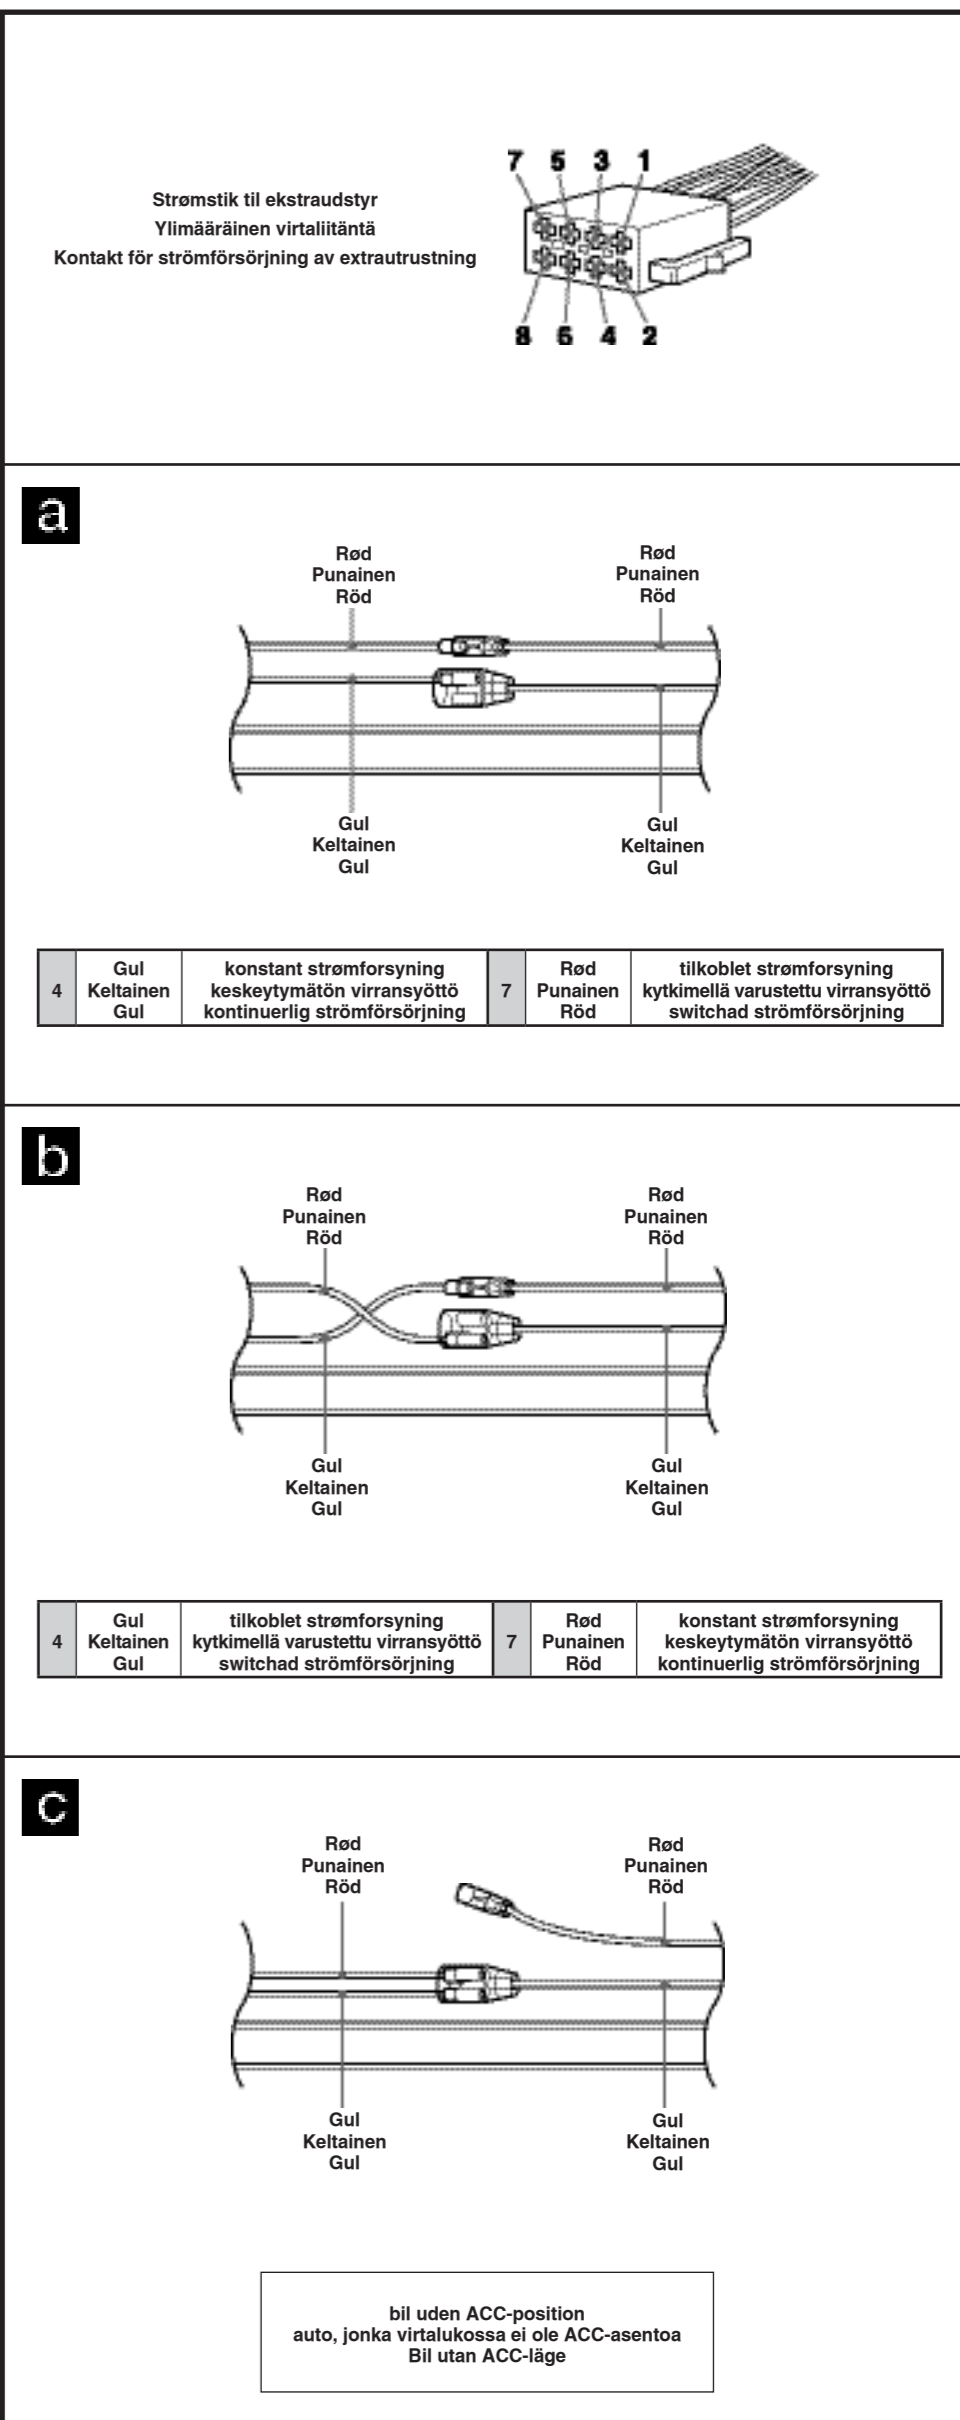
Strømstik til ekstraudstyr
Ylimääräinen virtaliitäntä
Kontakt för strömförsörjning av extrautrustning

7 5 3 1
8 6 4 2

a

Rød
Punainen
Röd

Rød
Punainen
Röd

Gul
Keltainen
Gul

Gul
Keltainen
Gul

| 4 | Gul Keltainen Gul | konstant strømforsyning keskeytymätön virransyöttö kontinuerlig strömförsörjning | 7 | Rød Punainen Röd | tilkoblet strømforsyning kytkimellä varustettu virransyöttö switchad strömförsörjning |
|---|---|---|---|---|---|

b

Rød
Punainen
Röd

Rød
Punainen
Röd

Gul
Keltainen
Gul

Gul
Keltainen
Gul

| 4 | Gul Keltainen Gul | tilkoblet strømforsyning kytkimellä varustettu virransyöttö switchad strömförsörjning | 7 | Rød Punainen Röd | konstant strømforsyning keskeytymätön virransyöttö kontinuerlig strömförsörjning |
|---|---|---|---|---|---|

c

Rød
Punainen
Röd

Rød
Punainen
Röd

Gul
Keltainen
Gul

Gul
Keltainen
Gul

bil uden ACC-position
auto, jonka virtalukossa ei ole ACC-asentoa
Bil utan ACC-läge